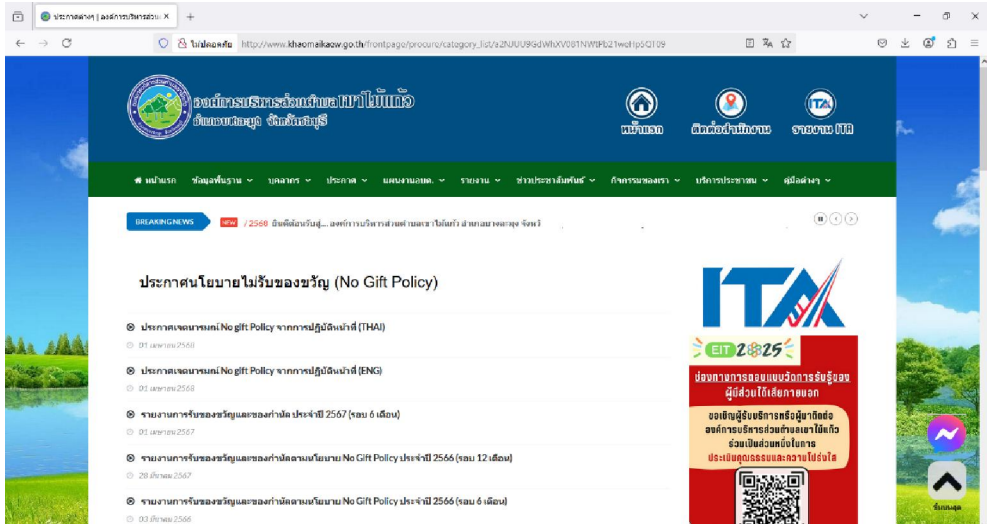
ประกาศต่างๆ | องค์การบริหารส่วน ×

ไม่ปลอดภัย http://www.khaomaikaew.go.th/frontpage/procure/category_list/a2NJU09GdWhXV081NWtPb21woHpSQT09

องค์การบริหารส่วนตำบลเขาไม้แก้ว
อำเภอกบินทร์บุรี จังหวัดปราจีนบุรี

หน้าแรก
ติดต่อสำนักงาน
รายงาน ITA

หน้าแรก ข้อมูลพื้นฐาน บุคลากร ประกาศ แผนงานอบต. รายงาน ข่าวประชาสัมพันธ์ กิจกรรมของเรา บริการประชาชน คู่มือต่างๆ

BREAKINGNEWS NEW / 2568 ยินดีต้อนรับสู่... องค์การบริหารส่วนตำบลเขาไม้แก้ว อำเภอกบินทร์บุรี จังหวั

ประกาศนโยบายไม่รับของขวัญ (No Gift Policy)

ประกาศเจตนารมณ์ No gift Policy จากการปฏิบัติหน้าที่ (THAI)
01 เมษายน 2568

ประกาศเจตนารมณ์ No gift Policy จากการปฏิบัติหน้าที่ (ENG)
01 เมษายน 2568

รายงานการรับของขวัญและของกำนัล ประจำปี 2567 (รอบ 6 เดือน)
01 เมษายน 2567

รายงานการรับของขวัญและของกำนัลตามนโยบาย No Gift Policy ประจำปี 2566 (รอบ 12 เดือน)
28 มีนาคม 2567

รายงานการรับของขวัญและของกำนัลตามนโยบาย No Gift Policy ประจำปี 2566 (รอบ 6 เดือน)
03 มีนาคม 2566

ITA

EIT 2025

ช่องทางการตอบแบบวัดการรับรู้ของผู้มีส่วนได้เสียภายนอก

ขอเชิญผู้รับบริการหรือผู้มาติดต่อองค์การบริหารส่วนตำบลเขาไม้แก้ว ร่วมเป็นส่วนหนึ่งในการประเมินคุณธรรมและความโปร่งใส

ขึ้นบนสุด